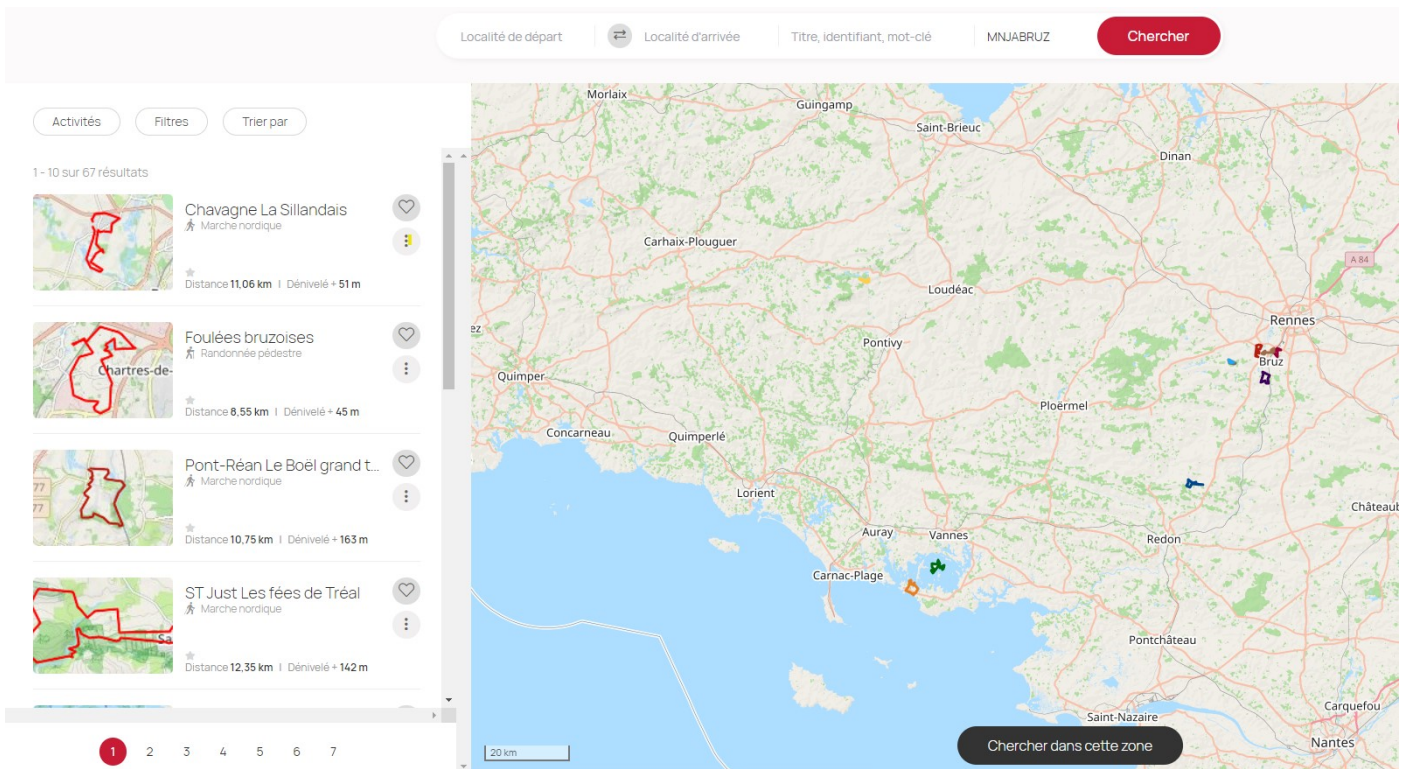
Localité de départ ⇄ Localité d'arrivée Titre, identifiant, mot-clé MNJABRUZ Chercher

Activités Filtres Trier par

1 - 10 sur 67 résultats

Chavagne La Sillandais
Marche nordique
Distance 11,06 km | Dénivelé + 51 m

Foulées bruzoises
Randonnée pédestre
Chartres-de-
Distance 8,55 km | Dénivelé + 45 m

Pont-Réan Le Boël grand t...
Marche nordique
Distance 10,75 km | Dénivelé + 163 m

ST Just Les fées de Tréal
Marche nordique
Distance 12,35 km | Dénivelé + 142 m

1 2 3 4 5 6 7

Morlaix Guingamp Saint-Brieuc Dinan Carhaix-Plouguer Loudéac A 84 Rennes Bruz Pontivy Quimper Ploërmel Concarneau Quimperlé Lorient Châteaub Auray Vannes Redon Carnac-Plage Pontchâteau Saint-Nazaire Carquefou Nantes

20 km

Chercher dans cette zone